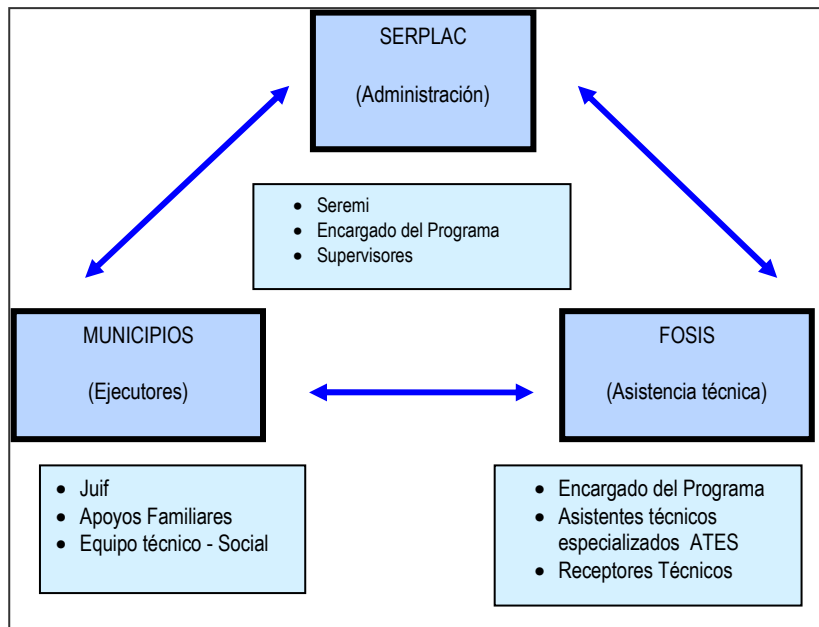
SERPLAC

(Administración)

- Seremi
- Encargado del Programa
- Supervisores

MUNICIPIOS

(Ejecutores)

- Juif
- Apoyos Familiares
- Equipo técnico - Social

FOSIS

(Asistencia técnica)

- Encargado del Programa
- Asistentes técnicos especializados ATES
- Receptores Técnicos